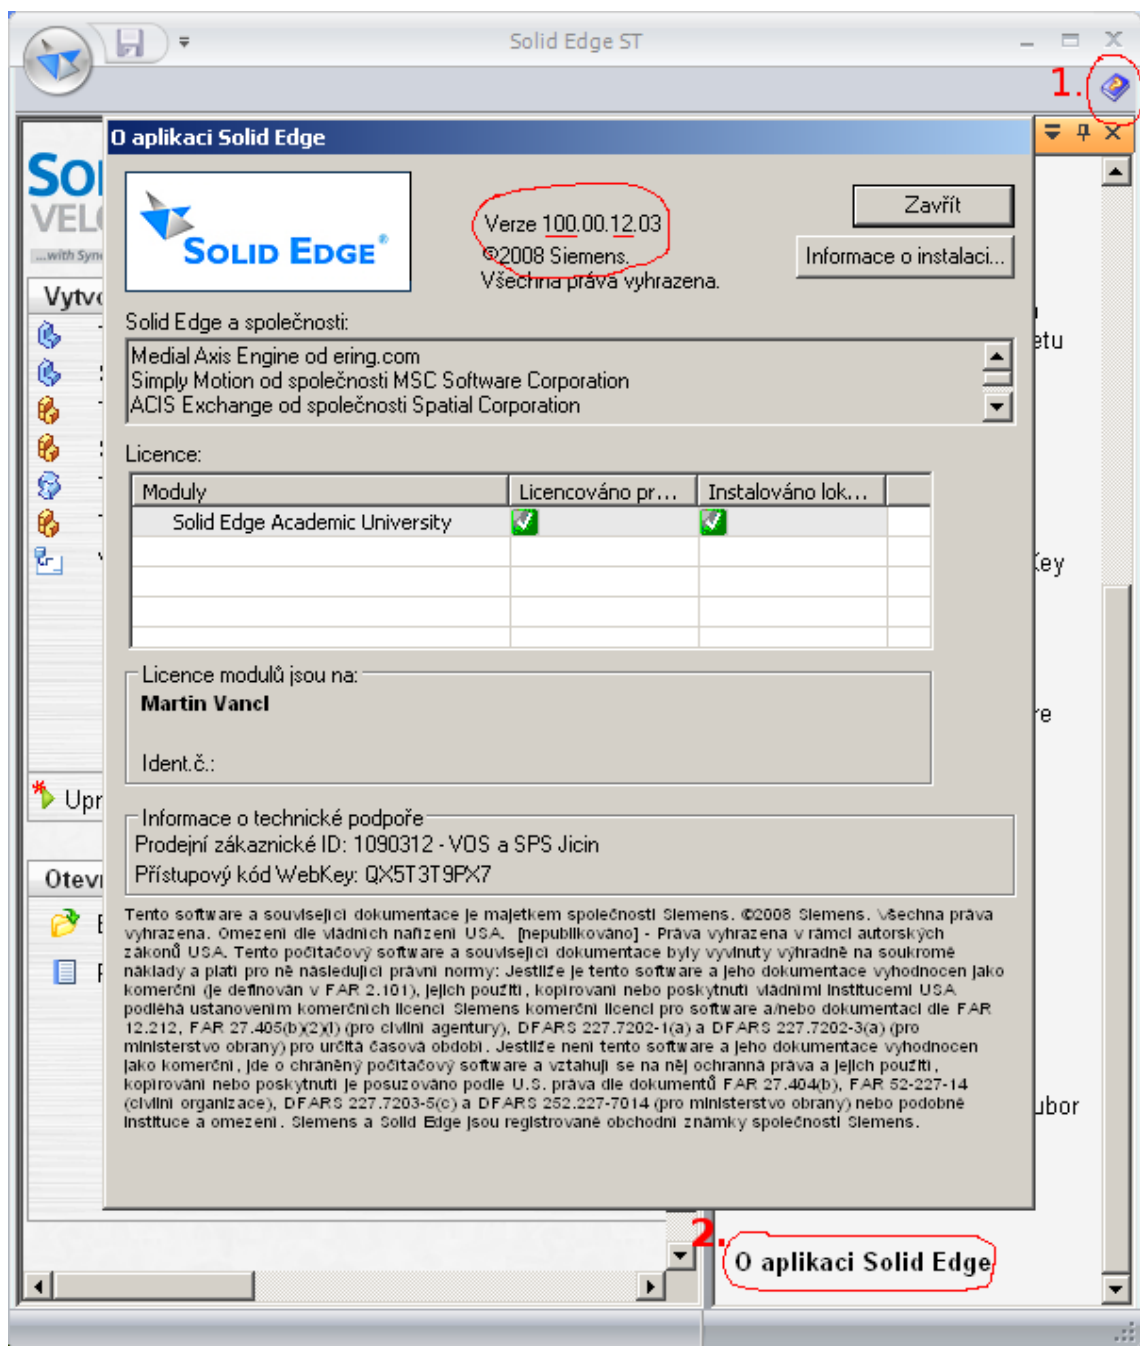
Solid Edge ST

1.

O aplikaci Solid Edge

SOLID EDGE®

Verze 100.00.12.03
©2008 Siemens.
Všechna práva vyhrazena.

Zavřít

Informace o instalaci...

Solid Edge a společnosti:

Medial Axis Engine od ering.com
Simply Motion od společnosti MSC Software Corporation
ACIS Exchange od společnosti Spatial Corporation

Licence:

| Moduly | Licencováno pr... | Instalováno lok... |
|---|---|---|
| Solid Edge Academic University | ✓ | ✓ |

Licence modulů jsou na:
Martin Vancl

Ident.č.:

Informace o technické podpoře
Prodejní zákaznické ID: 1090312 - VOS a SPS Jicin
Přístupový kód WebKey: QX5T3T9PX7

Tento software a související dokumentace je majetkem společnosti Siemens. ©2008 Siemens. Všechna práva vyhrazena. Omezení dle vládních nařízení USA. [nepublikováno] - Práva vyhrazena v rámci autorských zákonů USA. Tento počítačový software a související dokumentace byly vyvinuty výhradně na soukromé náklady a platí pro ně následující právní normy: Jestliže je tento software a jeho dokumentace vyhodnocen jako komerční (je definován v FAR 2.101), jeho použití, kopírování nebo poskytnutí vládními institucemi USA podléhá ustanovením komerčních licencí Siemens komerční licencí pro software a/nebo dokumentaci dle FAR 12.212, FAR 27.405(b)(2)(i) (pro civilní agentury), DFARS 227.7202-1(a) a DFARS 227.7202-3(a) (pro ministerstvo obrany) pro určitá časová období. Jestliže není tento software a jeho dokumentace vyhodnocen jako komerční, jde o chráněný počítačový software a vztahují se na něj ochranná práva a jejich použití, kopírování nebo poskytnutí je posuzováno podle U.S. práva dle dokumentů FAR 27.404(b), FAR 52-227-14 (civilní organizace), DFARS 227.7203-5(c) a DFARS 252.227-7014 (pro ministerstvo obrany) nebo podobné instituce a omezení. Siemens a Solid Edge jsou registrované obchodní známky společnosti Siemens.

SOL
VEL
...with Syn
Vytv
Upr
Otev
etu
Key
re
ubor

2.
O aplikaci Solid Edge